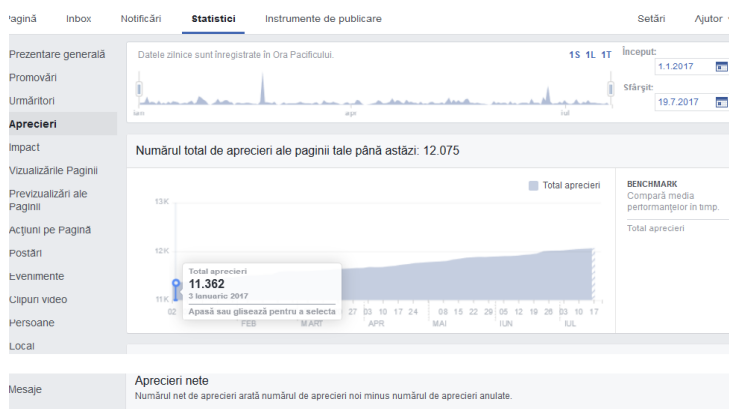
Pagină Inbox Notificări Statistici Instrumente de publicare Setări Ajutor

Prezentare generală
Promovări
Urmăritori
Aprecieri
Impact
Vizualizările Paginii
Previzualizări ale Paginii
Acțiuni pe Pagină
Postări
Evenimente
Clipuri video
Persoane
Local

Mesaje

Datele zilnice sunt înregistrate în Ora Pacificului.

1S 1L 1T

Început:
1.1.2017

Sfârșit:
19.7.2017

ian apr iul

Numărul total de aprecieri ale paginii tale până astăzi: 12.075

Total aprecieri

13K
12K
11K

Total aprecieri
11.362
3 ianuarie 2017
Apasă sau glisează pentru a selecta

02 27 03 10 17 24 08 15 22 29 05 12 19 26 03 10 17
FEB MART APR MAI IUN IUL

BENCHMARK
Compară media performanțelor în timp.

Total aprecieri

Aprecieri nete
Numărul net de aprecieri arată numărul de aprecieri noi minus numărul de aprecieri anulate.